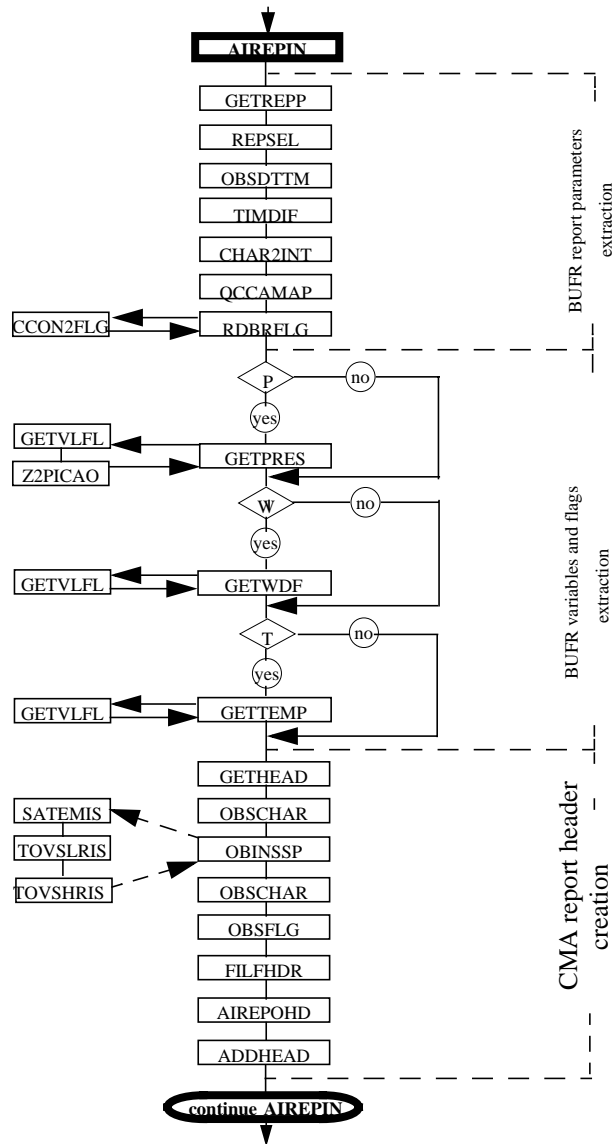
AIREPIN
GETREPP
REPSEL
OBSDTTM
TIMDIF
CHAR2INT
QCCAMAP
CCON2FLG
RDBRFLG
BUFR report parameters extraction
P
no
yes
GETVLFL
Z2PICAO
GETPRES
W
no
yes
GETVLFL
GETWDF
T
no
yes
GETVLFL
GETTEMP
BUFR variables and flags extraction
GETHEAD
SATEMIS
OBSCHAR
TOVSLRIS
OBINSSP
TOVSHRIS
OBSCHAR
OBSFLG
FILFHDR
AIREPOHD
ADDHEAD
CMA report header creation
continue AIREPIN